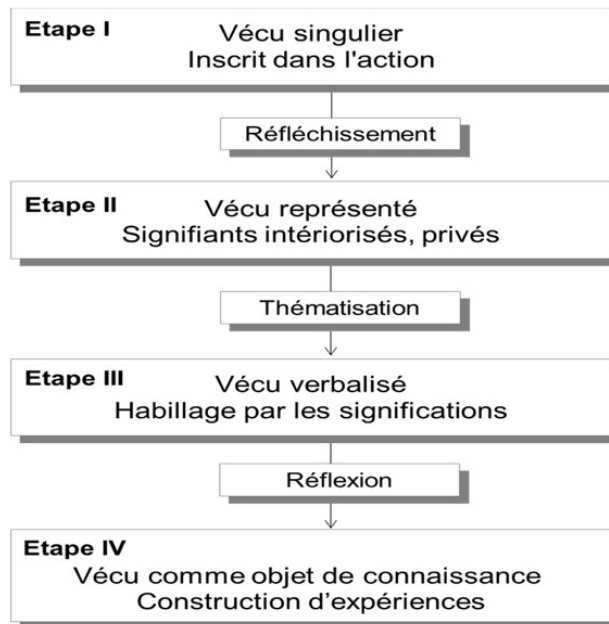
Etape I
Vécu singulier
Inscrit dans l'action

Réfléchissement

Etape II
Vécu représenté
Signifiants intériorisés, privés

Thématisation

Etape III
Vécu verbalisé
Habillage par les significations

Réflexion

Etape IV
Vécu comme objet de connaissance
Construction d'expériences